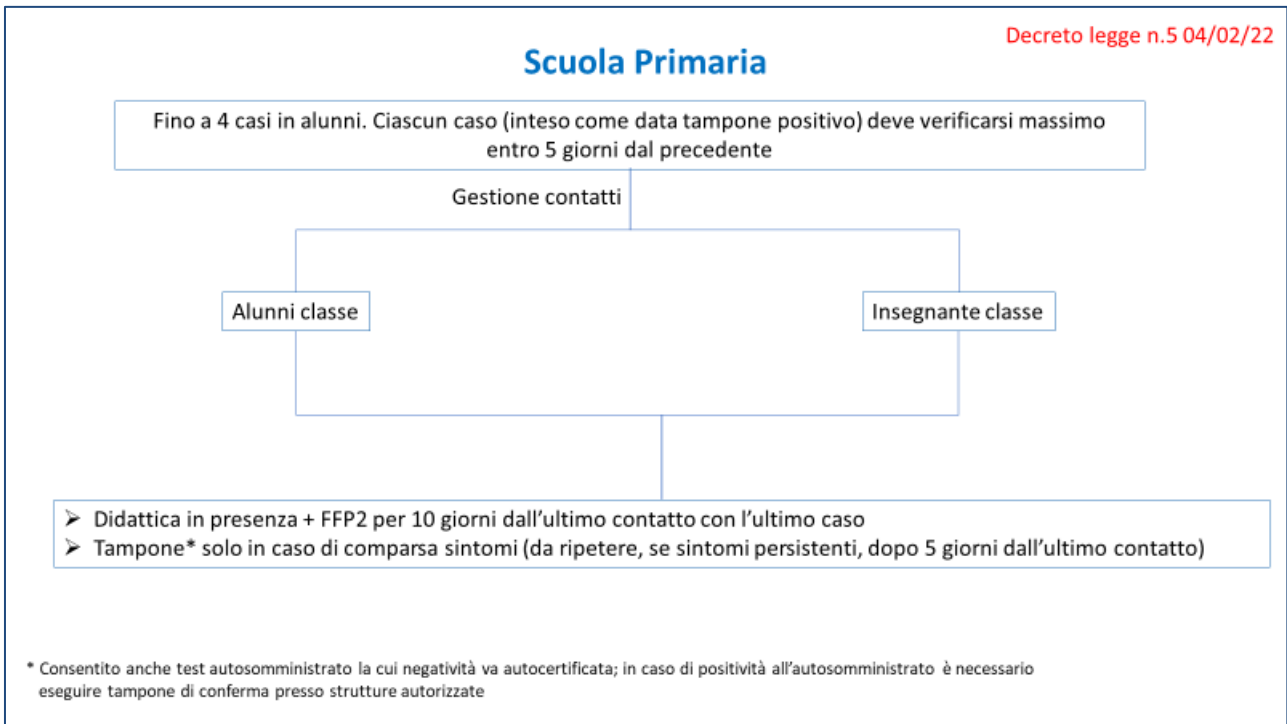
Decreto legge n.5 04/02/22

Scuola Primaria

Fino a 4 casi in alunni. Ciascun caso (inteso come data tampone positivo) deve verificarsi massimo entro 5 giorni dal precedente

Gestione contatti

Alunni classe

Insegnante classe

➢ Didattica in presenza + FFP2 per 10 giorni dall'ultimo contatto con l'ultimo caso
➢ Tampone* solo in caso di comparsa sintomi (da ripetere, se sintomi persistenti, dopo 5 giorni dall'ultimo contatto)

* Consentito anche test autosomministrato la cui negatività va autocertificata; in caso di positività all'autosomministrato è necessario eseguire tampone di conferma presso strutture autorizzate